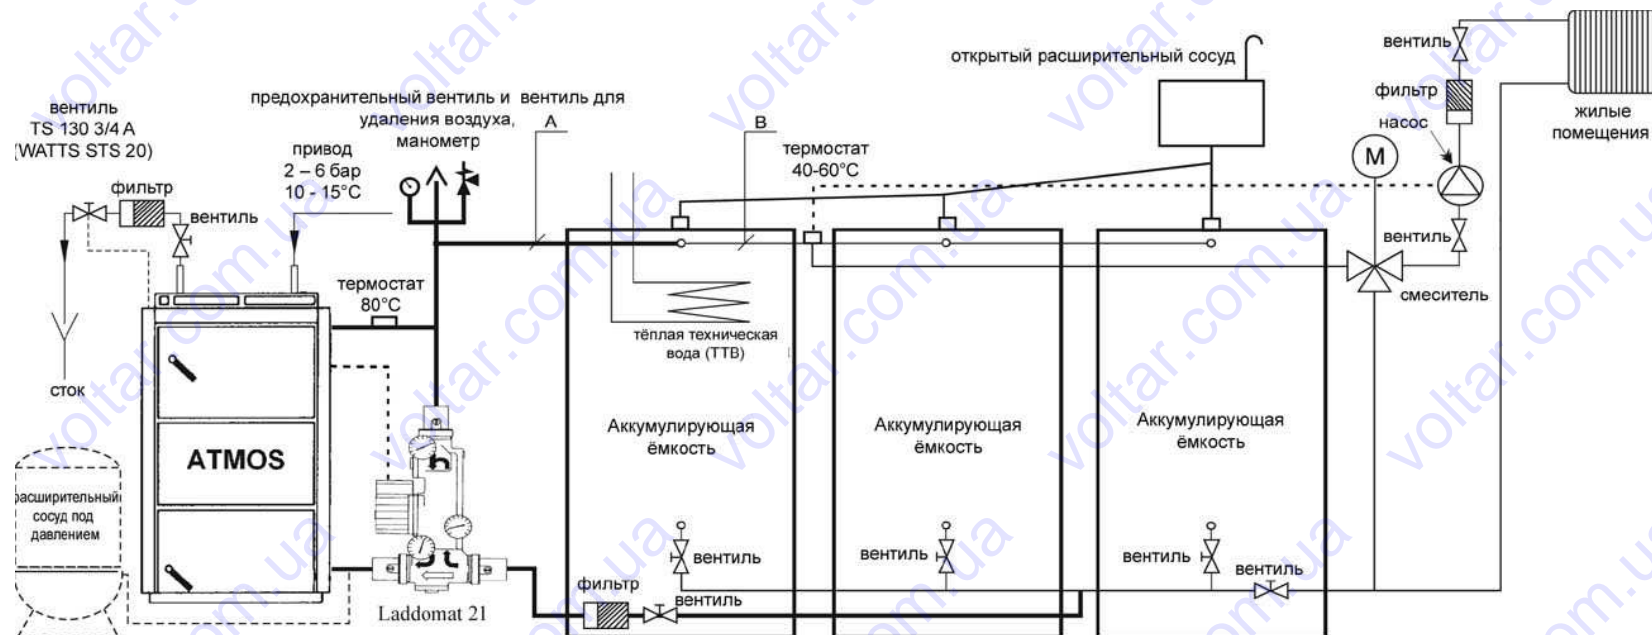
открытый расширительный сосуд

вентиль

фильтр

насос

жилые помещения

вентиль TS 130 3/4 A (WATTS STS 20)

предохранительный вентиль и вентиль для удаления воздуха, манометр

привод 2 – 6 бар 10 - 15°C

A

B

термостат 40-60°C

M

фильтр

вентиль

вентиль

смеситель

сток

термостат 80°C

тёплая техническая вода (ТТВ)

ATMOS

Аккумулирующая ёмкость

Аккумулирующая ёмкость

Аккумулирующая ёмкость

расширительный сосуд под давлением

вентиль

вентиль

вентиль

вентиль

фильтр

вентиль

Laddomat 21